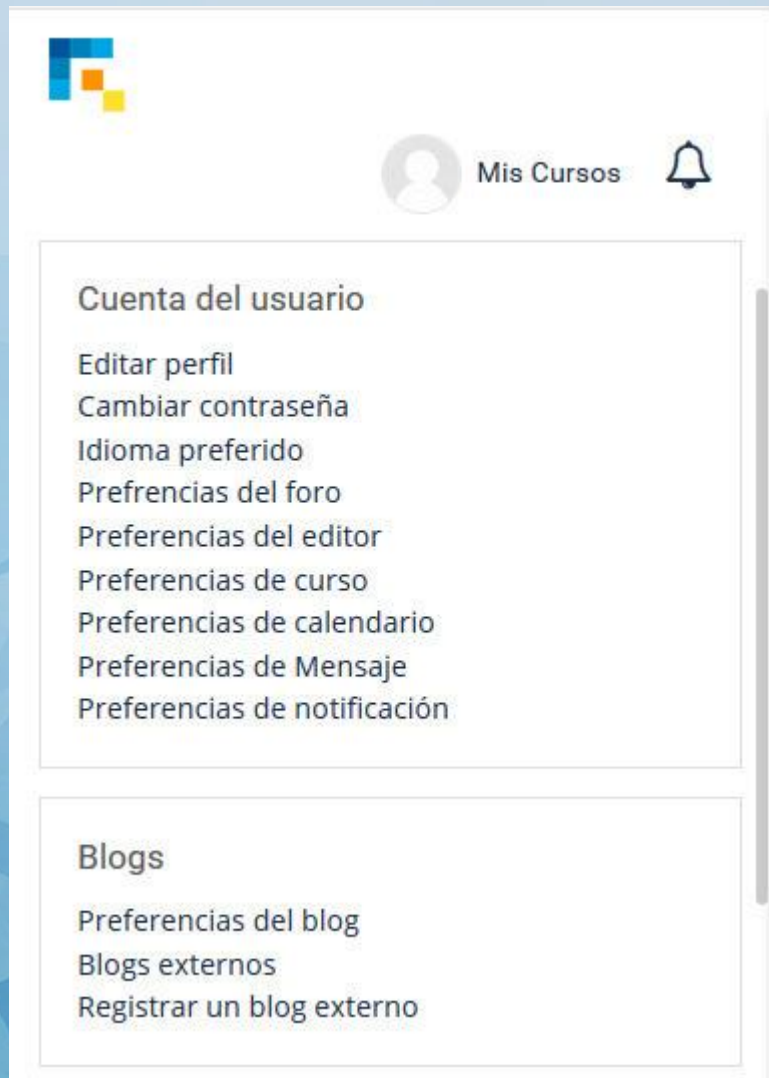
Mis Cursos

Cuenta del usuario

Editar perfil
Cambiar contraseña
Idioma preferido
Prefrencias del foro
Preferencias del editor
Preferencias de curso
Preferencias de calendario
Preferencias de Mensaje
Preferencias de notificación

Blogs

Preferencias del blog
Blogs externos
Registrar un blog externo